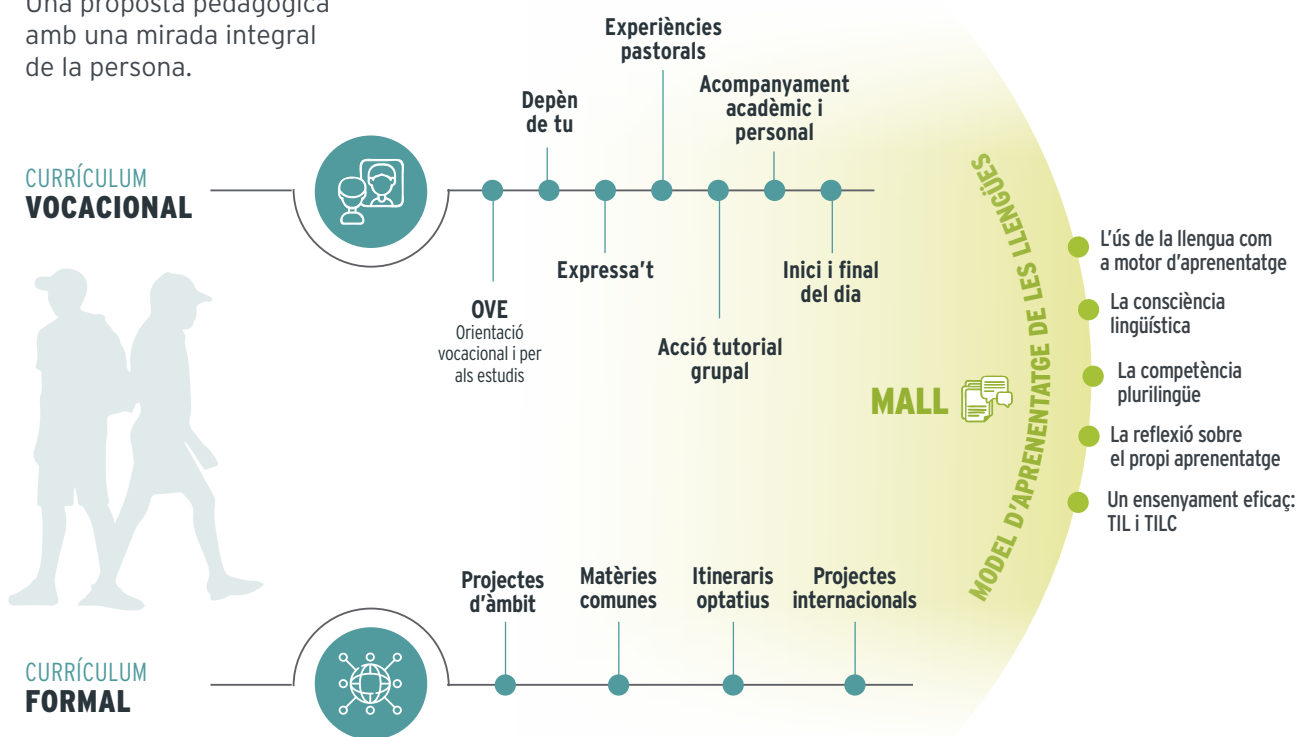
Una proposta pedagògica amb una mirada integral de la persona.

CURRÍCULUM
VOCACIONAL

Depèn de tu

Experiències pastorals

Acompanyament acadèmic i personal

OVE
Orientació vocacional i per als estudis

Expressa't

Acció tutorial grupal

Inici i final del dia

MODEL D'APRENENTATGE DE LES LLENGÜES

MALL

L'ús de la llengua com a motor d'aprenentatge

La consciència lingüística

La competència plurilingüe

La reflexió sobre el propi aprenentatge

Un ensenyament eficaç: TIL i TILC

Projectes d'àmbit

Matèries comunes

Itineraris optatius

Projectes internacionals

CURRÍCULUM
FORMAL